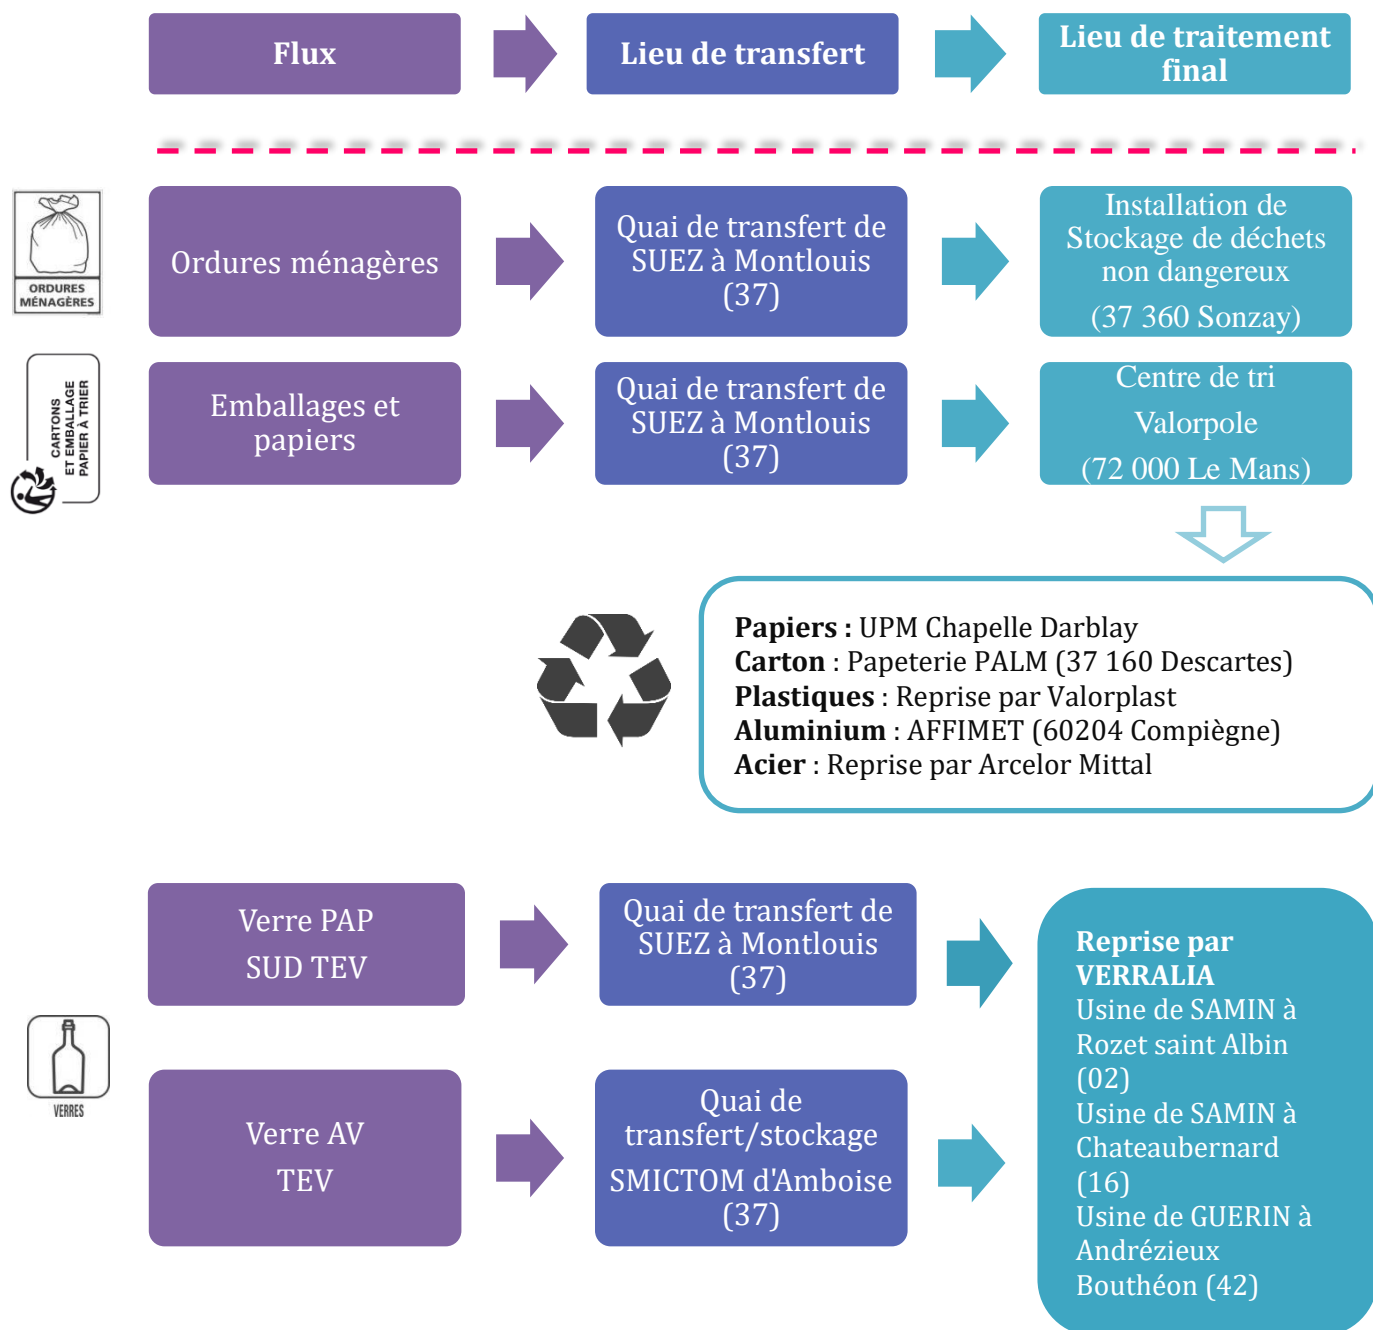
Flux

Lieu de transfert

Lieu de traitement final

ORDURES MÉNAGÈRES

Ordures ménagères

Quai de transfert de SUEZ à Montlouis (37)

Installation de Stockage de déchets non dangereux

(37 360 Sonzay)

CARTONS ET EMBALLAGE PAPIER À TRIER

Emballages et papiers

Quai de transfert de SUEZ à Montlouis (37)

Centre de tri

Valorpole

(72 000 Le Mans)

**Papiers :** UPM Chapelle Darblay
**Carton** : Papeterie PALM (37 160 Descartes)
**Plastiques** : Reprise par Valorplast
**Aluminium** : AFFIMET (60204 Compiègne)
**Acier** : Reprise par Arcelor Mittal

Verre PAP

SUD TEV

Quai de transfert de SUEZ à Montlouis (37)

VERRES

Verre AV

TEV

Quai de transfert/stockage

SMICTOM d'Amboise (37)

**Reprise par VERRALIA**
Usine de SAMIN à Rozet saint Albin (02)
Usine de SAMIN à Chateaubernard (16)
Usine de GUERIN à Andrézieux Bouthéon (42)